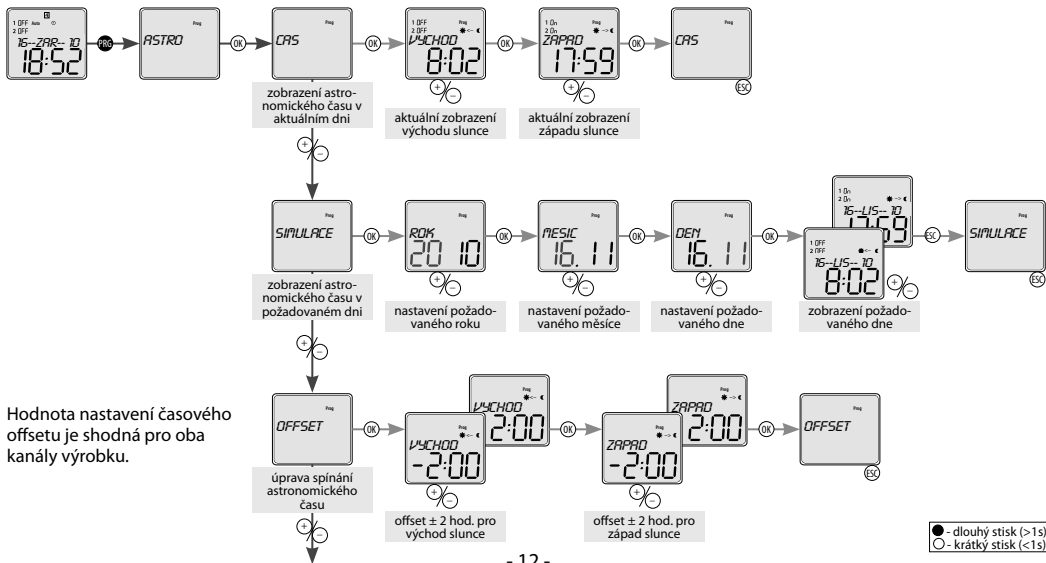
1 OFF Auto
2 OFF
16-ZAR-10
18:52

PRG

ASTRO

OK

Prog
CAS

zobrazení astronomického času v aktuálním dni

OK

1 OFF Prog
2 OFF
VYCHOD
8:02

aktuální zobrazení východu slunce

OK

1 On Prog
2 On
ZAPAD
17:59

aktuální zobrazení západu slunce

Prog
CAS

ESC

Prog
SIMULACE

zobrazení astronomického času v požadovaném dni

OK

Prog
ROK
2010

nastavení požadovaného roku

OK

Prog
MESIC
16.11

nastavení požadovaného měsíce

OK

Prog
DEN
16.11

nastavení požadovaného dne

OK

1 On Prog
2 On
16-LIS-10
17:59

1 OFF Prog
2 OFF
16-LIS-10
8:02

zobrazení požadovaného dne

ESC

Prog
SIMULACE

ESC

Hodnota nastavení časového offsetu je shodná pro oba kanály výrobku.

Prog
OFFSET

úprava spínání astronomického času

OK

Prog
VYCHOD
2:00

Prog
VYCHOD
-2:00

offset ± 2 hod. pro východ slunce

OK

Prog
ZAPAD
2:00

Prog
ZAPAD
-2:00

offset ± 2 hod. pro západ slunce

OK

Prog
OFFSET

ESC

● - dlouhý stisk (>1s)
○ - krátký stisk (<1s)

- 12 -